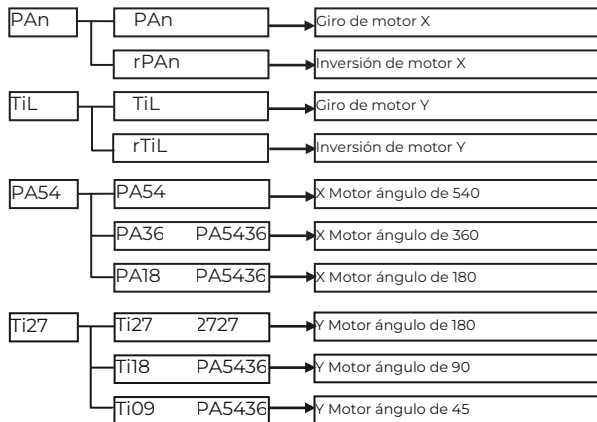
PAn
PAn
Giro de motor X
rPAn
Inversión de motor X

TiL
TiL
Giro de motor Y
rTiL
Inversión de motor Y

PA54
PA54
X Motor ángulo de 540
PA36 PA5436
X Motor ángulo de 360
PA18 PA5436
X Motor ángulo de 180

Ti27
Ti27 2727
Y Motor ángulo de 180
Ti18 PA5436
Y Motor ángulo de 90
Ti09 PA5436
Y Motor ángulo de 45